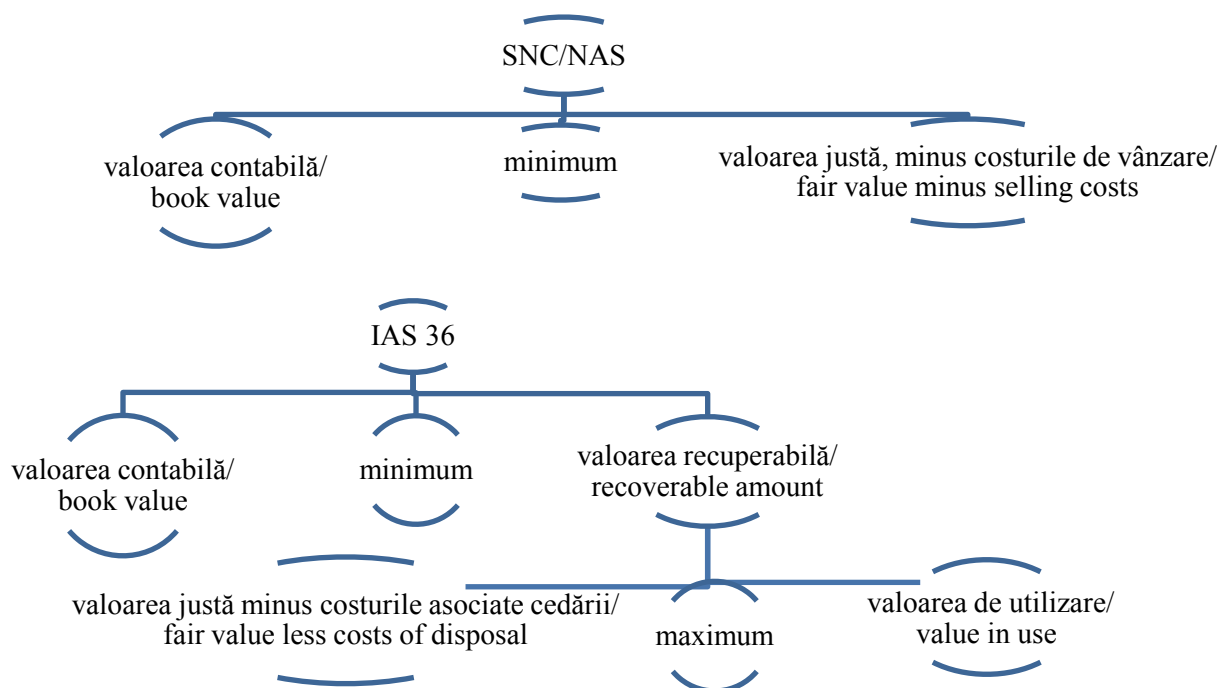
SNC/NAS

valoarea contabilă/ book value

minimum

valoarea justă, minus costurile de vânzare/ fair value minus selling costs

IAS 36

valoarea contabilă/ book value

minimum

valoarea recuperabilă/ recoverable amount

valoarea justă minus costurile asociate cedării/ fair value less costs of disposal

maximum

valoarea de utilizare/ value in use